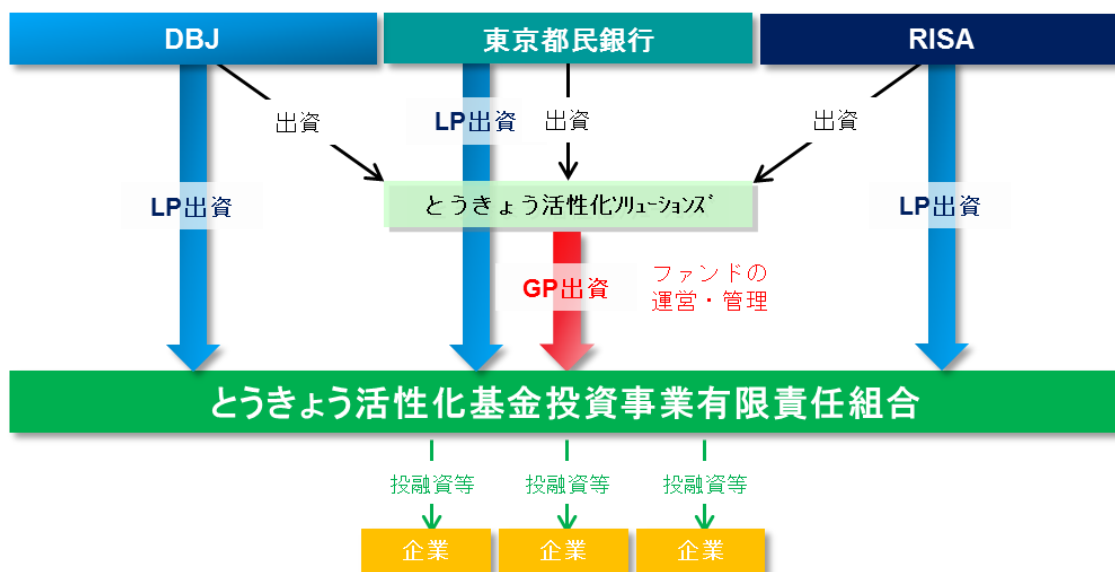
DBJ

東京都民銀行

RISA

出資

LP出資

出資

出資

LP出資

とうきょう活性化ｿﾘｭｰｼｮﾝｽﾞ

LP出資

GP出資

ファンドの運営・管理

とうきょう活性化基金投資事業有限責任組合

投融資等

投融資等

投融資等

企業

企業

企業